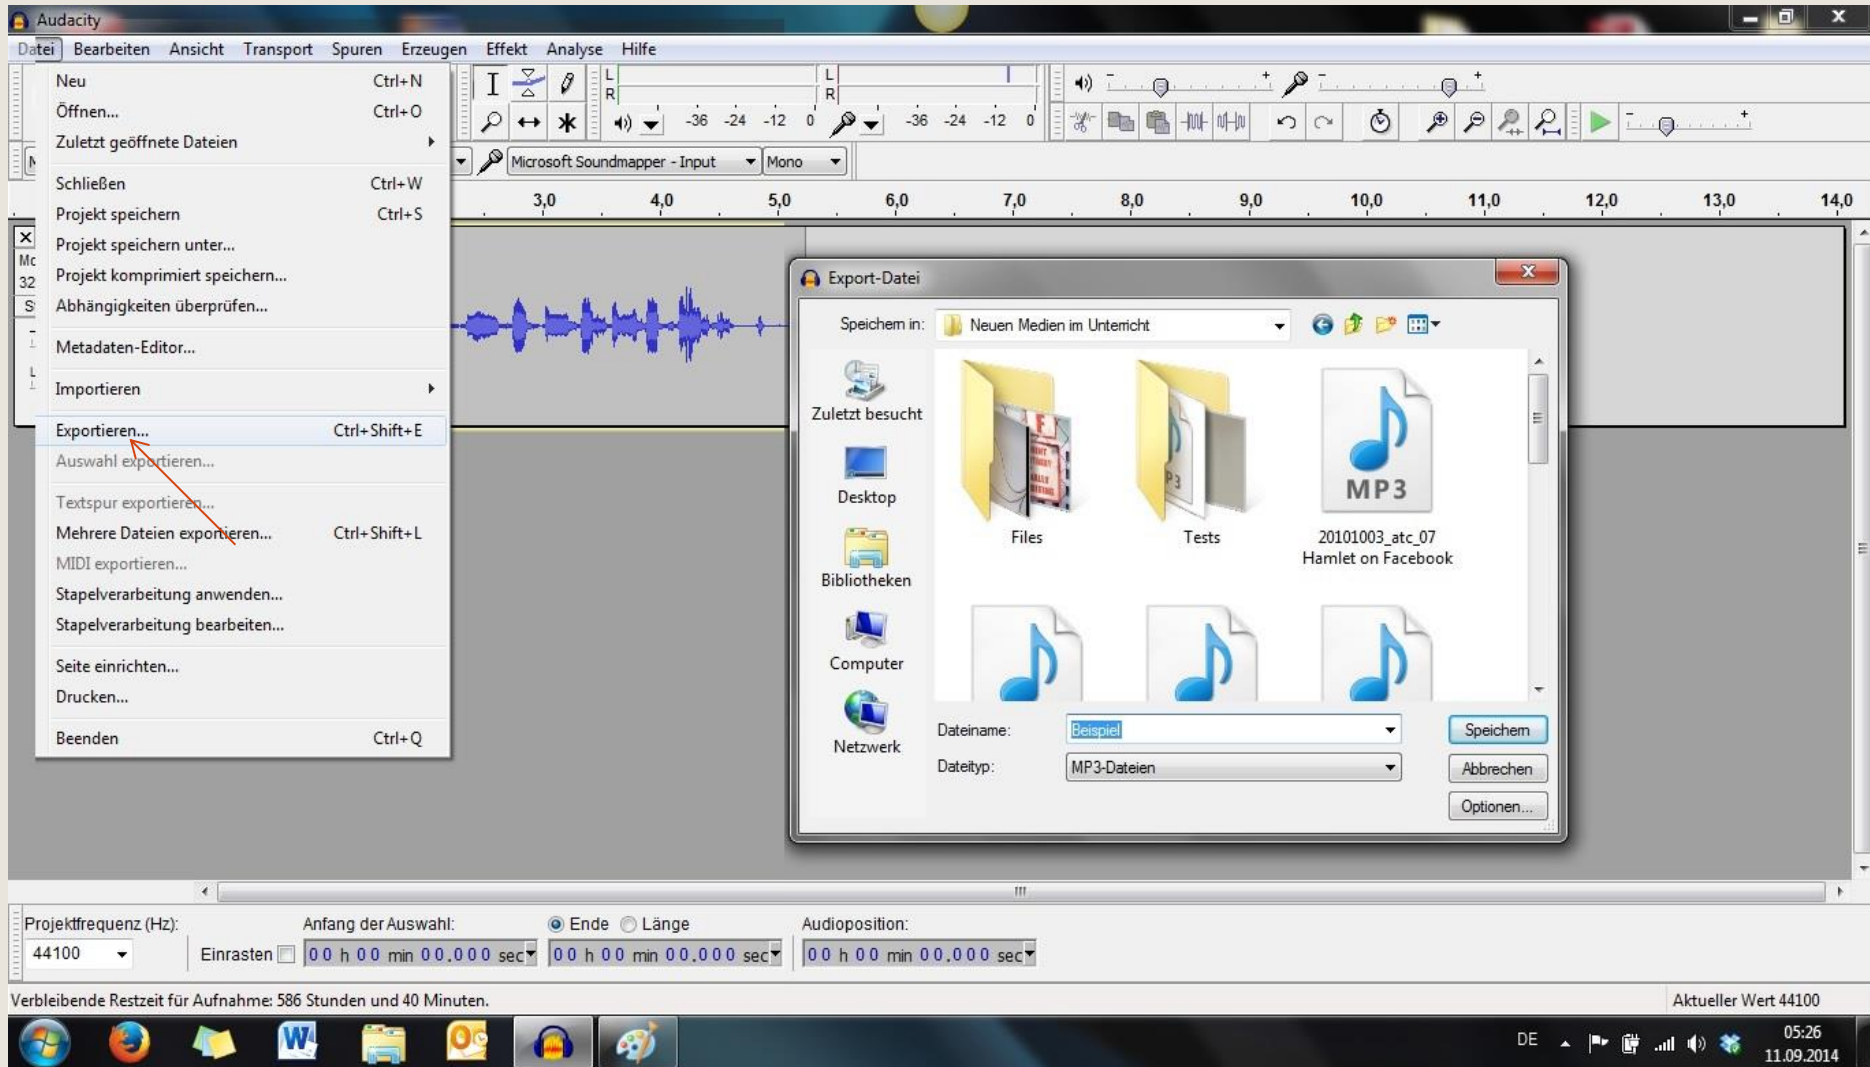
Audacity

Datei Bearbeiten Ansicht Transport Spuren Erzeugen Effekt Analyse Hilfe

Neu Ctrl+N
Öffnen... Ctrl+O
Zuletzt geöffnete Dateien
Schließen Ctrl+W
Projekt speichern Ctrl+S
Projekt speichern unter...
Projekt komprimiert speichern...
Abhängigkeiten überprüfen...
Metadaten-Editor...
Importieren
Exportieren... Ctrl+Shift+E
Auswahl exportieren...
Textspur exportieren...
Mehrere Dateien exportieren... Ctrl+Shift+L
MIDI exportieren...
Stapelverarbeitung anwenden...
Stapelverarbeitung bearbeiten...
Seite einrichten...
Drucken...
Beenden Ctrl+Q

L R -36 -24 -12 0 L R -36 -24 -12 0

Microsoft Soundmapper - Input Mono

3,0 4,0 5,0 6,0 7,0 8,0 9,0 10,0 11,0 12,0 13,0 14,0

Export-Datei

Speichern in: Neuen Medien im Unterricht

Zuletzt besucht
Desktop
Bibliotheken
Computer
Netzwerk

Files
Tests
MP3
20101003_atc_07 Hamlet on Facebook

Dateiname: Beispiel
Dateityp: MP3-Dateien

Speichern
Abbrechen
Optionen...

Projektfrequenz (Hz): 44100
Einrasten
Anfang der Auswahl: 00 h 00 min 00.000 sec
Ende Länge 00 h 00 min 00.000 sec
Audioposition: 00 h 00 min 00.000 sec

Verbleibende Restzeit für Aufnahme: 586 Stunden und 40 Minuten.
Aktueller Wert 44100

DE 05:26 11.09.2014